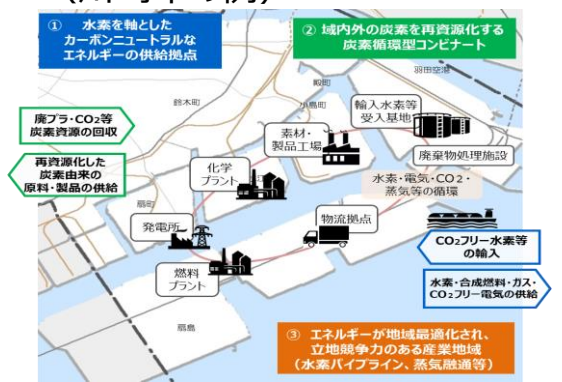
① 水素を軸とした カーボンニュートラルな エネルギーの供給拠点

② 域内外の炭素を再資源化する 炭素循環型コンビナート

羽田空港

鈴木町

小島町

廃プラ・$CO_2$等 炭素資源の回収

再資源化した 炭素由来の 原料・製品の供給

輸入水素等 受入基地

素材・ 製品工場

化学 プラント

廃棄物処理施設

水素・電気・$CO_2$・ 蒸気等の循環

扇町

発電所

物流拠点

燃料 プラント

$CO_2$フリー水素等 の輸入

水素・合成燃料・ガス・ $CO_2$フリー電気の供給

扇島

③ エネルギーが地域最適化され、 立地競争力のある産業地域 （水素パイプライン、蒸気融通等）